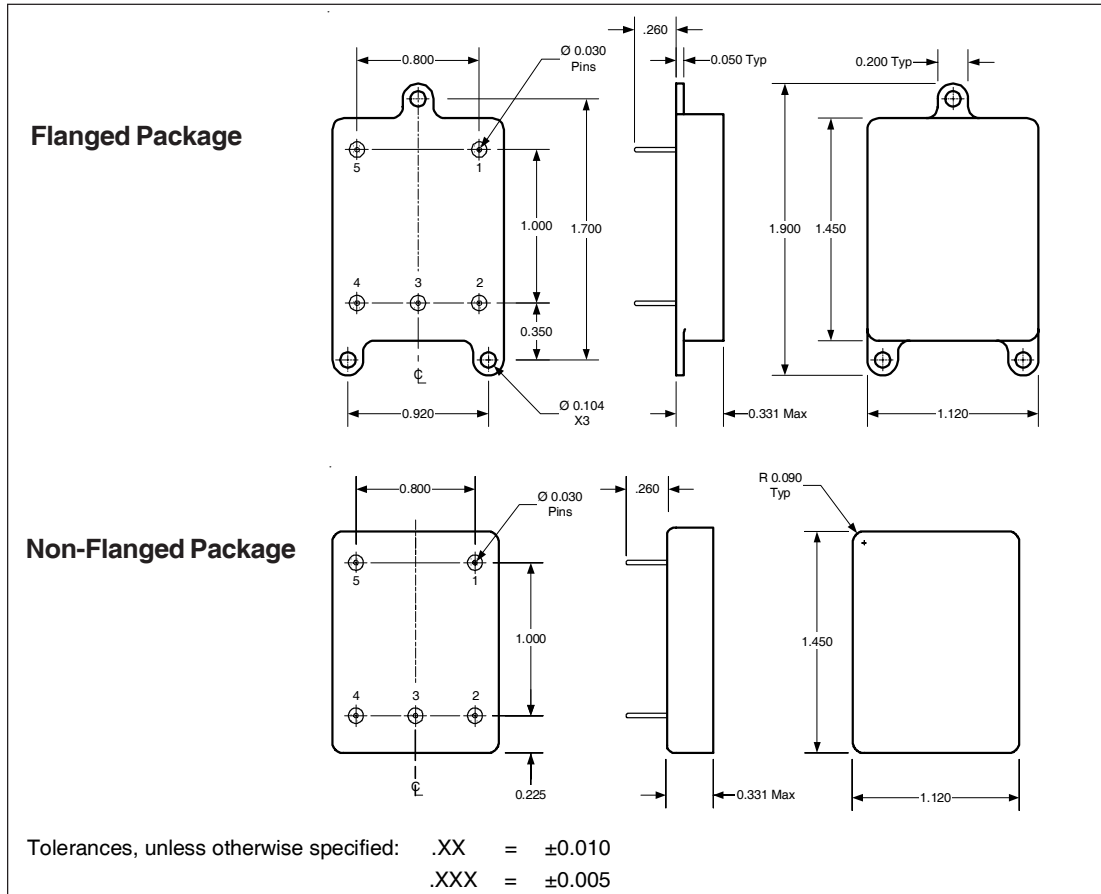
Flanged Package

0.800

Ø 0.030
Pins

.260

0.050 Typ

0.200 Typ

5
1

1.000

1.700

1.900

1.450

4
3
2

0.350

℄

0.920

Ø 0.104
X3

0.331 Max

1.120

Non-Flanged Package

0.800

Ø 0.030
Pins

.260

R 0.090
Typ

5
1

1.000

1.450

4
3
2

℄

0.225

0.331 Max

1.120

Tolerances, unless otherwise specified: .XX = ±0.010
.XXX = ±0.005